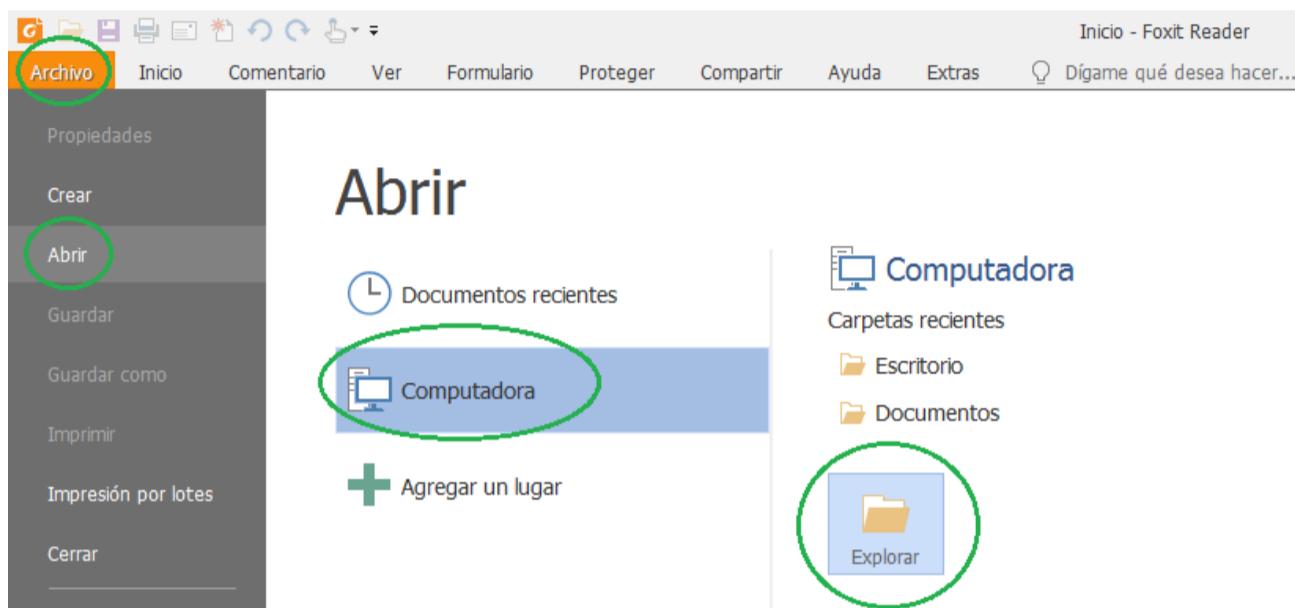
Inicio - Foxit Reader

Archivo Inicio Comentario Ver Formulario Proteger Compartir Ayuda Extras Dígame qué desea hacer...

Propiedades
Crear
Abrir
Guardar
Guardar como
Imprimir
Impresión por lotes
Cerrar

Abrir

Documentos recientes
Computadora
Agregar un lugar

Computadora
Carpetas recientes
Escritorio
Documentos
Explorar